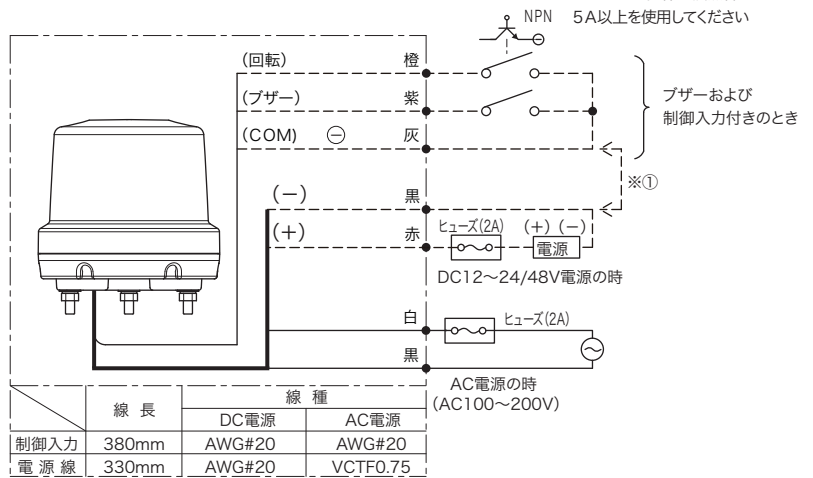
NPN 5A以上を使用してください

(回転) 橙

(ブザー) 紫

(COM) ⊖ 灰

ブザーおよび制御入力付きのとき

※①

(−) 黒

(+) 赤

ヒューズ(2A)

(+) (−)

電源

DC12〜24/48V電源の時

白

ヒューズ(2A)

黒

AC電源の時 (AC100〜200V)

| | 線 長 | 線 種 DC電源 | 線 種 AC電源 |
|---|---|---|---|
| 制御入力 | 380mm | AWG#20 | AWG#20 |
| 電 源 線 | 330mm | AWG#20 | VCTF0.75 |